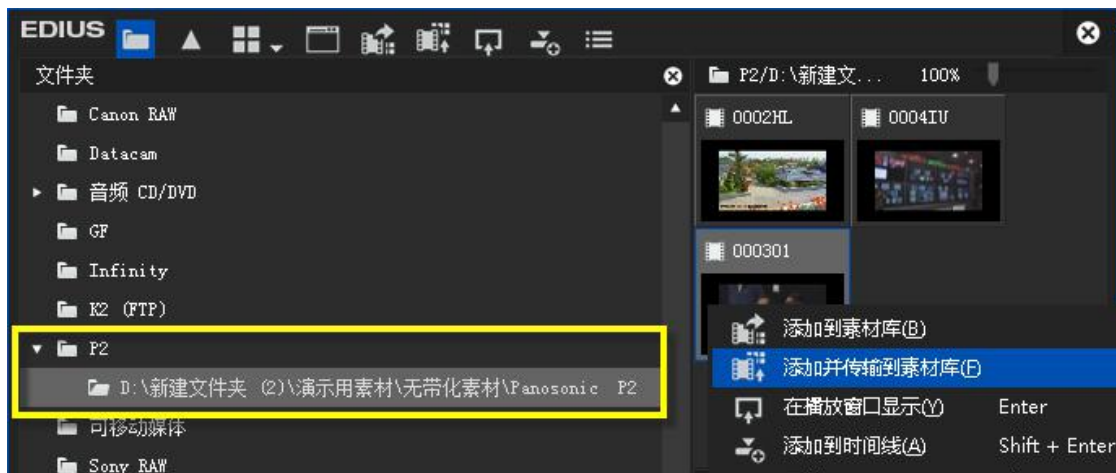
EDIUS

文件夹

Canon RAW

Datacam

音频 CD/DVD

GF

Infinity

K2 (FTP)

P2

D:\新建文件夹 (2)\演示用素材\无带化素材\Panosonic P2

可移动媒体

Sony RAW

P2/D:\新建文... 100%

0002HL

0004IU

000301

添加到素材库(B)

添加并传输到素材库(F)

在播放窗口显示(V) Enter

添加到时间线(A) Shift + Enter